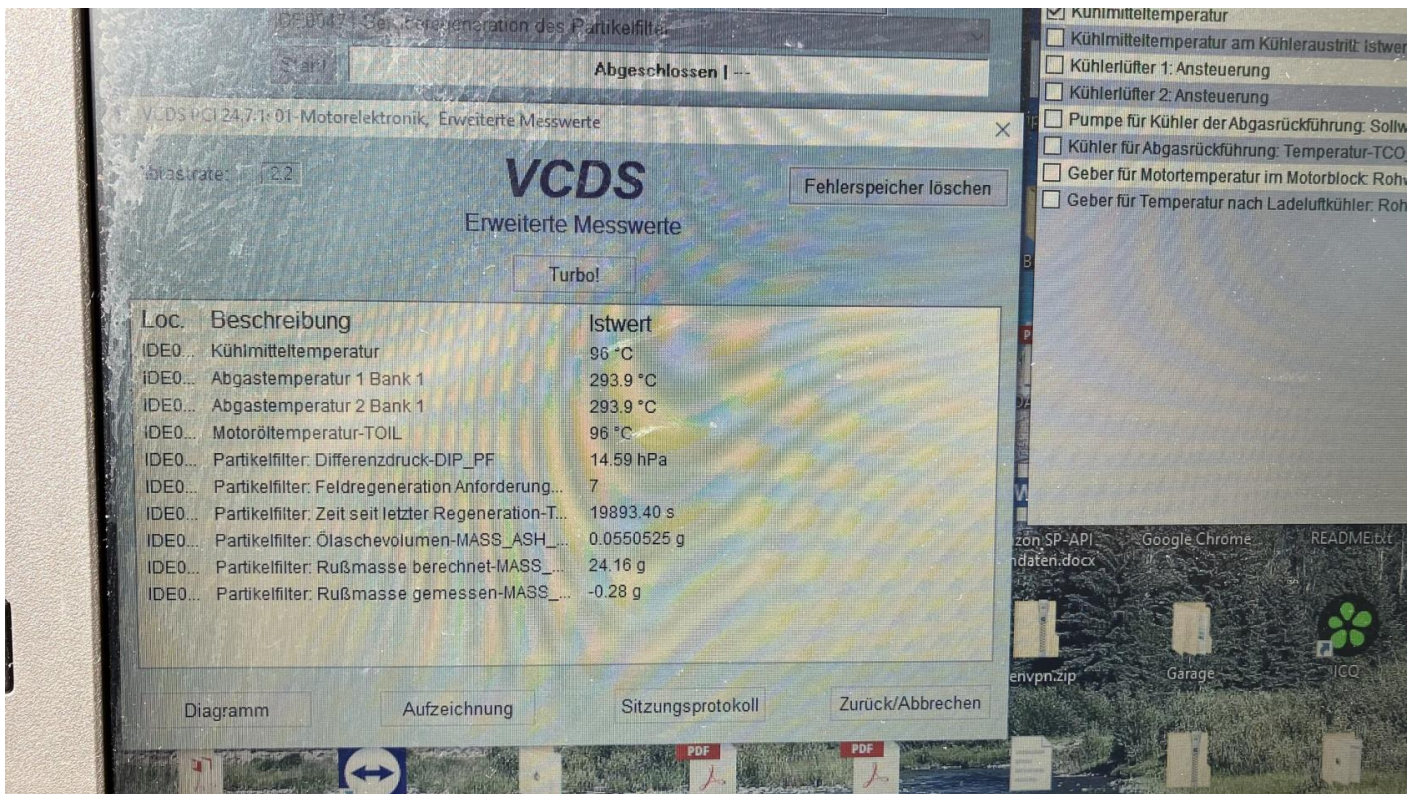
IDE00471 Set Regeneration des Partikelfilter

Start

Abgeschlossen | ---

VCDS PCI 24.7.1: 01-Motorelektronik, Erweiterte Messwerte

Abtastrate: 2.2

VCDS

Erweiterte Messwerte

Fehlerspeicher löschen

Turbo!

| Loc. | Beschreibung | Istwert |
|---|---|---|
| IDE0... | Kühlmitteltemperatur | 96 °C |
| IDE0... | Abgastemperatur 1 Bank 1 | 293.9 °C |
| IDE0... | Abgastemperatur 2 Bank 1 | 293.9 °C |
| IDE0... | Motoröltemperatur-TOIL | 96 °C |
| IDE0... | Partikelfilter: Differenzdruck-DIP_PF | 14.59 hPa |
| IDE0... | Partikelfilter: Feldregeneration Anforderung... | 7 |
| IDE0... | Partikelfilter: Zeit seit letzter Regeneration-T... | 19893.40 s |
| IDE0... | Partikelfilter: Ölaschevolumen-MASS_ASH_... | 0.0550525 g |
| IDE0... | Partikelfilter: Rußmasse berechnet-MASS_... | 24.16 g |
| IDE0... | Partikelfilter: Rußmasse gemessen-MASS_... | -0.28 g |

Diagramm

Aufzeichnung

Sitzungsprotokoll

Zurück/Abbrechen

Kühlmitteltemperatur

Kühlmitteltemperatur am Kühleraustritt: Istwer

Kühlerlüfter 1: Ansteuerung

Kühlerlüfter 2: Ansteuerung

Pumpe für Kühler der Abgasrückführung: Sollw

Kühler für Abgasrückführung: Temperatur-TCO_

Geber für Motortemperatur im Motorblock: Rohv

Geber für Temperatur nach Ladeluftkühler: Roh

zon SP-API_ ndaten.docx

Google Chrome

README.txt

envpn.zip

Garage

ICQ

PDF

PDF